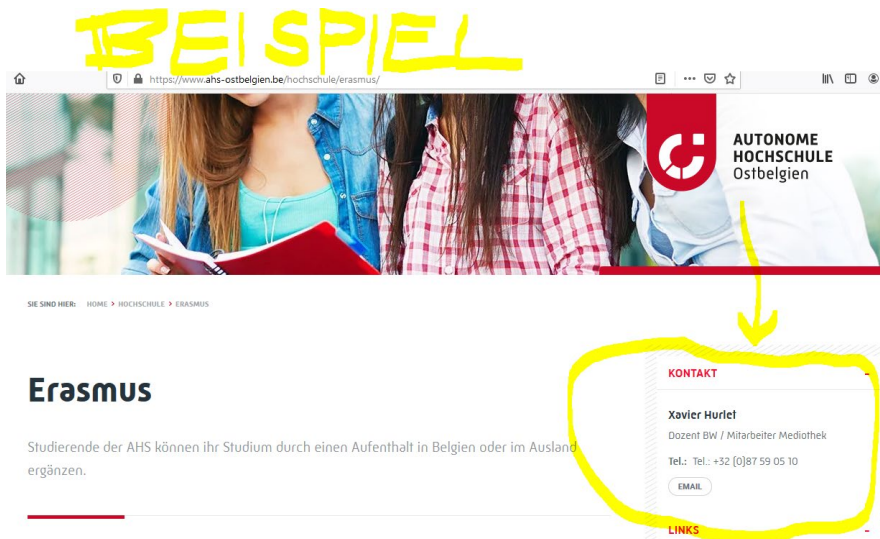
BEISPIEL

https://www.ahs-ostbelgien.be/hochschule/erasmus/

AUTONOME HOCHSCHULE Ostbelgien

SIE SIND HIER: HOME > HOCHSCHULE > ERASMUS

Erasmus

Studierende der AHS können ihr Studium durch einen Aufenthalt in Belgien oder im Ausland ergänzen.

KONTAKT –

Xavier Hurlet

Dozent BW / Mitarbeiter Mediothek

Tel.: Tel.: +32 (0)87 59 05 10

EMAIL

LINKS –